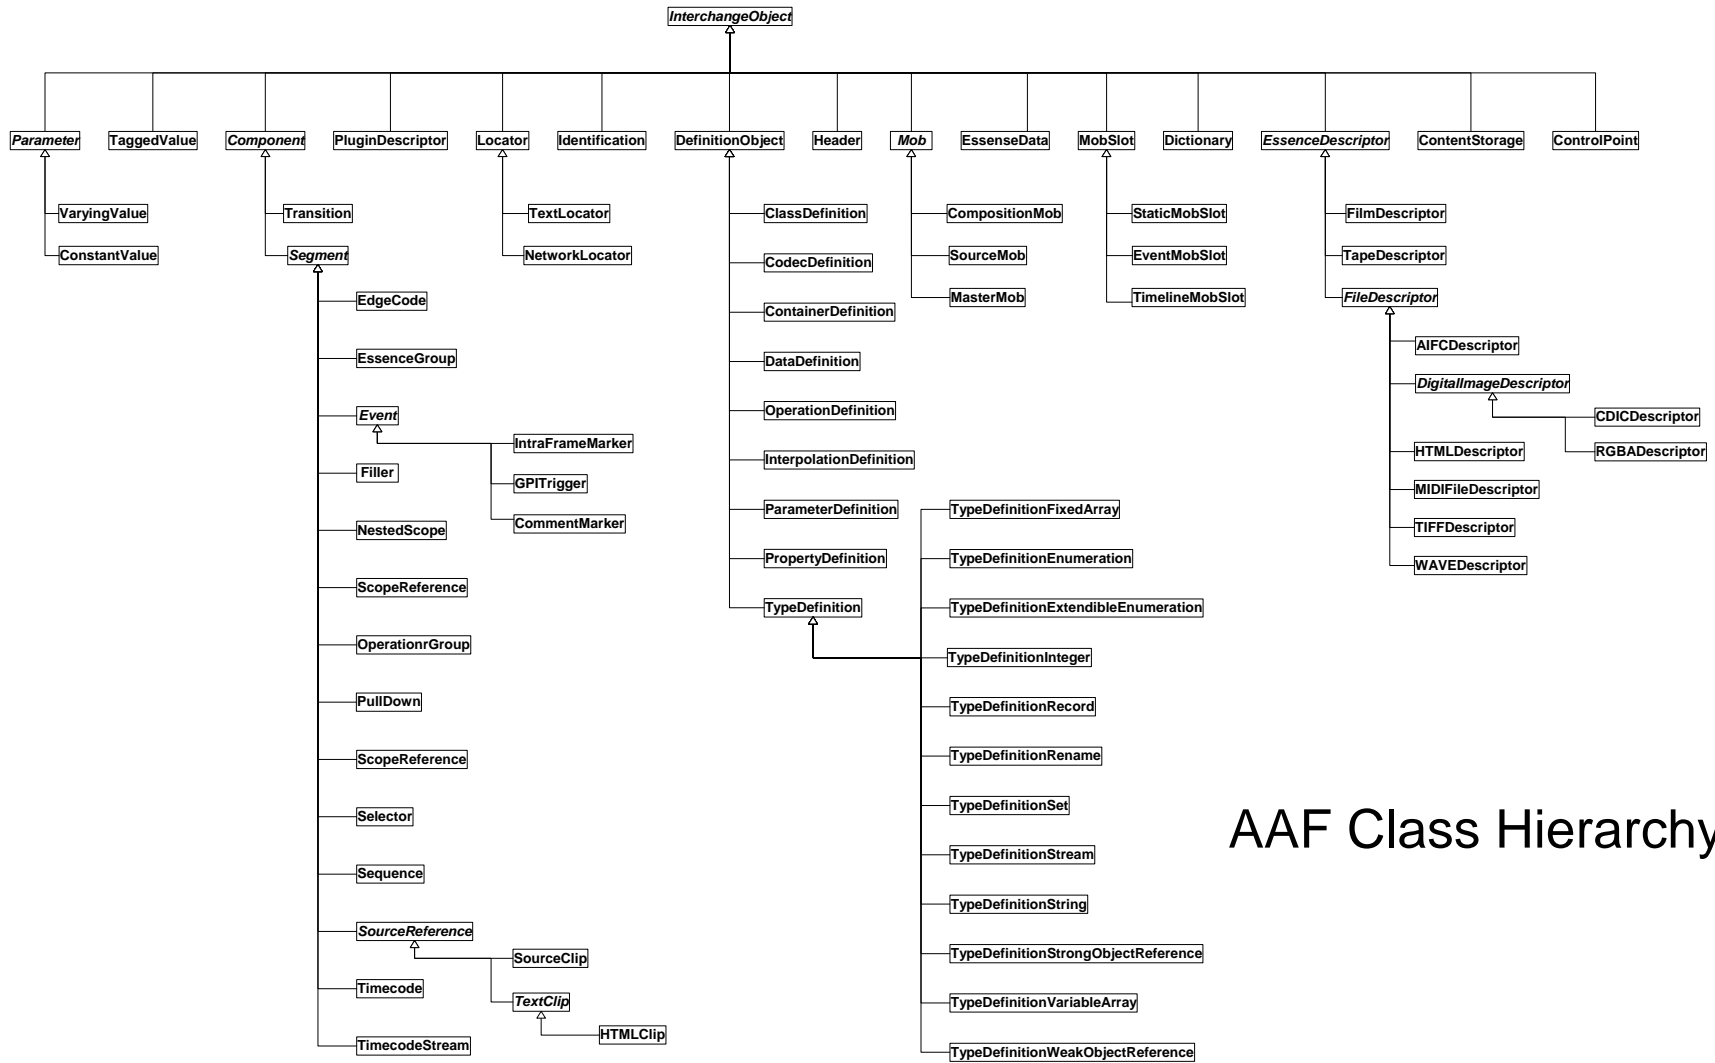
InterchangeObject

Parameter
TaggedValue
Component
PluginDescriptor
Locator
Identification
DefinitionObject
Header
Mob
EssenseData
MobSlot
Dictionary
EssenceDescriptor
ContentStorage
ControlPoint

VaryingValue
ConstantValue

Transition
Segment
EdgeCode
EssenceGroup
Event
IntraFrameMarker
GPITrigger
CommentMarker
Filler
NestedScope
ScopeReference
OperationrGroup
PullDown
ScopeReference
Selector
Sequence
SourceReference
SourceClip
TextClip
HTMLClip
Timecode
TimecodeStream

TextLocator
NetworkLocator

ClassDefinition
CodecDefinition
ContainerDefinition
DataDefinition
OperationDefinition
InterpolationDefinition
ParameterDefinition
PropertyDefinition
TypeDefinition

TypeDefinitionFixedArray
TypeDefinitionEnumeration
TypeDefinitionExtendibleEnumeration
TypeDefinitionInteger
TypeDefinitionRecord
TypeDefinitionRename
TypeDefinitionSet
TypeDefinitionStream
TypeDefinitionString
TypeDefinitionStrongObjectReference
TypeDefinitionVariableArray
TypeDefinitionWeakObjectReference

CompositionMob
SourceMob
MasterMob

StaticMobSlot
EventMobSlot
TimelineMobSlot

FilmDescriptor
TapeDescriptor
FileDescriptor
AIFCDescriptor
DigitalImageDescriptor
CDICDescriptor
RGBADescriptor
HTMLDescriptor
MIDIFileDescriptor
TIFFDescriptor
WAVEDescriptor

AAF Class Hierarchy